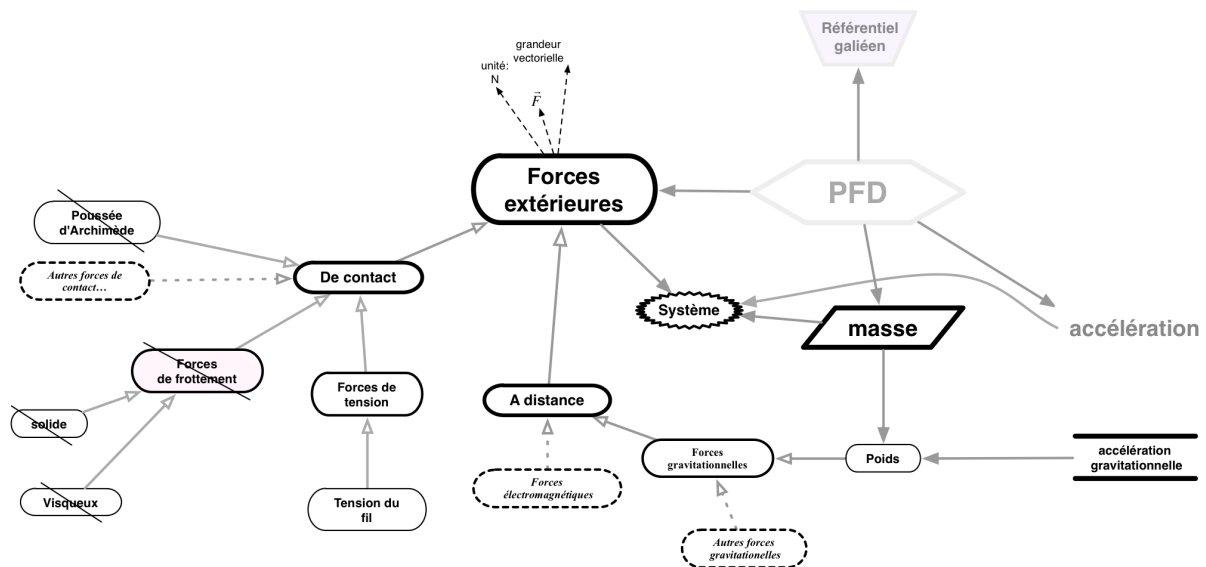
Référentiel galiéen

grandeur vectorielle

unité: N

$\vec{F}$

Forces extérieures

PFD

Poussée d'Archimède

Autres forces de contact…

De contact

Système

masse

accélération

Forces de frottement

Forces de tension

A distance

solide

Forces gravitationnelles

Poids

accélération gravitationnelle

Visqueux

Tension du fil

Forces électromagnétiques

Autres forces gravitationnelles